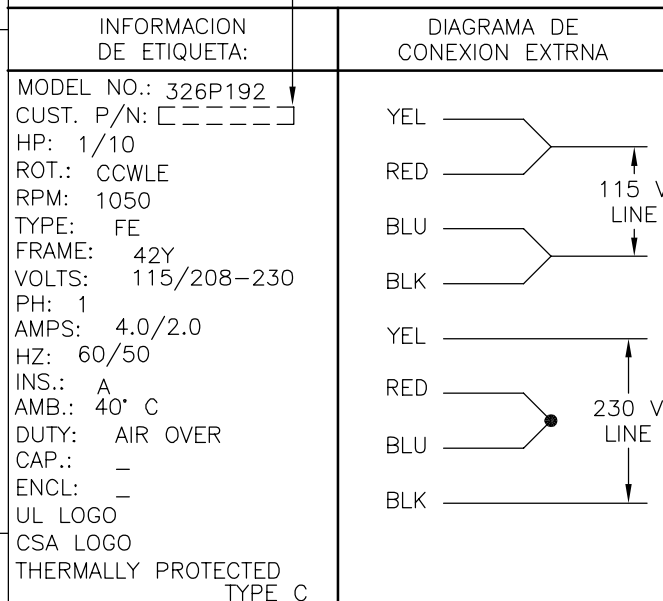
| INFORMACION DE ETIQUETA: | DIAGRAMA DE CONEXION EXTRNA |
|---|---|
| MODEL NO.: 326P192 | |
| CUST. P/N: | |
| HP: 1/10 | |
| ROT.: CCWLE | |
| RPM: 1050 | |
| TYPE: FE | |
| FRAME: 42Y | |
| VOLTS: 115/208–230 | |
| PH: 1 | |
| AMPS: 4.0/2.0 | |
| HZ: 60/50 | |
| INS.: A | |
| AMB.: 40° C | |
| DUTY: AIR OVER | |
| CAP.: _ | |
| ENCL: _ | |
| UL LOGO | |
| CSA LOGO | |
| THERMALLY PROTECTED TYPE C | |

YEL
RED
115 V
LINE
BLU
BLK

YEL
RED
230 V
LINE
BLU
BLK